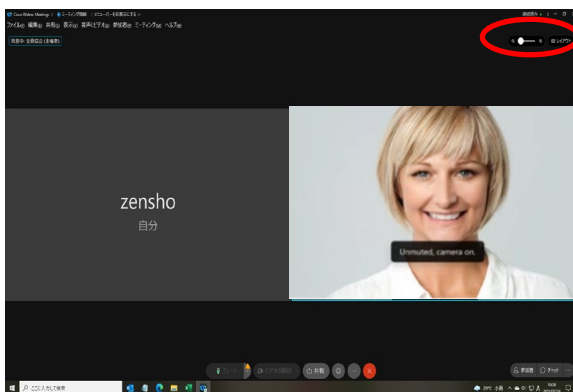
Cisco Webex Meetings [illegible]

ファイル(F) 編集(E) 共有(D) 表示(V) 音声とビデオ(A) 参加者(P) ミーティング(M) ヘルプ(H)

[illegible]

レイアウト

zensho

自分

Unmuted, camera on.

共有

参加者

チャット

ここに入力して検索